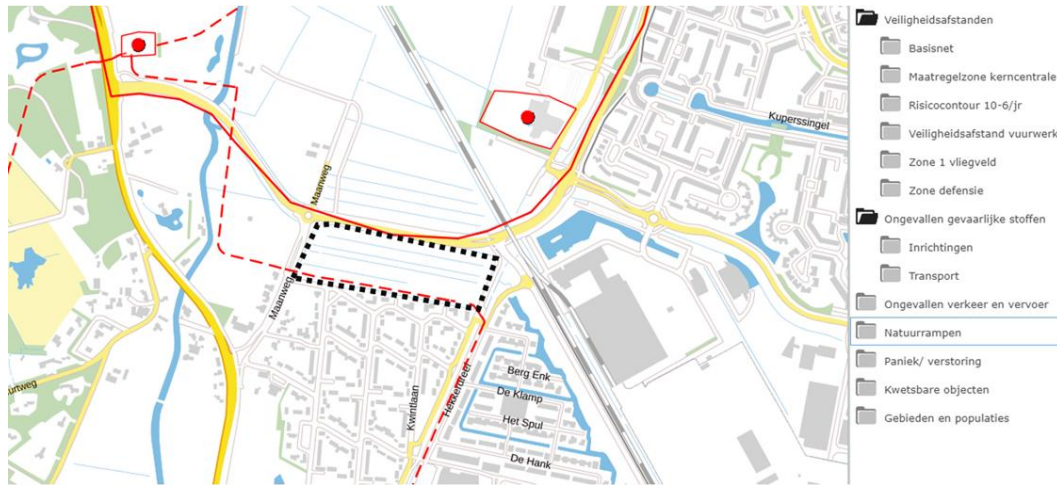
Maanweg
Maanweg
Kupperssingel
Berg Enk
De Klamp
Het Spul
De Hank
Kwintlaan
Heideweer
urtweg

Veiligheidsafstanden
Basisnet
Maatregelzone kerncentrale
Risicocontour 10-6/jr
Veiligheidsafstand vuurwerk
Zone 1 vliegveld
Zone defensie
Ongevallen gevaarlijke stoffen
Inrichtingen
Transport
Ongevallen verkeer en vervoer
Natuurrampen
Paniek/ verstoring
Kwetsbare objecten
Gebieden en populaties